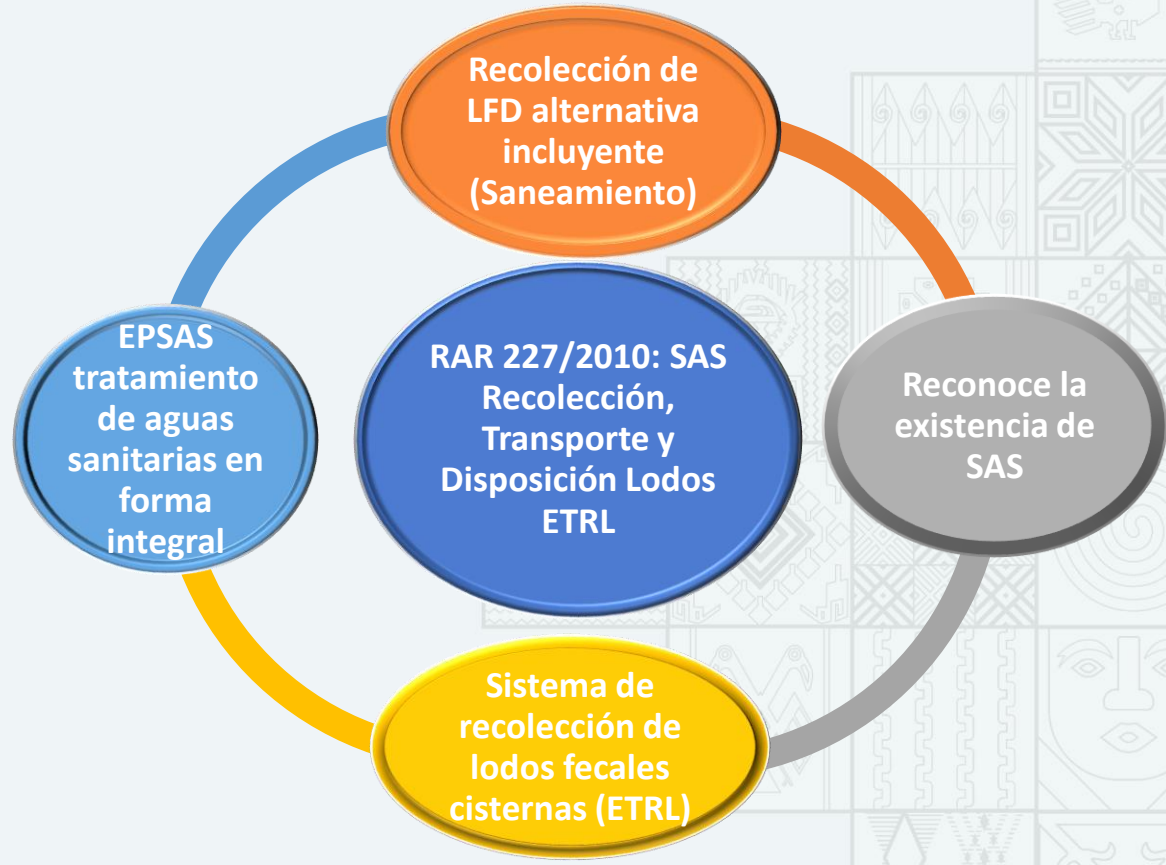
Recolección de LFD alternativa incluyente (Saneamiento)

EPSAS tratamiento de aguas sanitarias en forma integral

RAR 227/2010: SAS Recolección, Transporte y Disposición Lodos ETRL

Reconoce la existencia de SAS

Sistema de recolección de lodos fecales cisternas (ETRL)